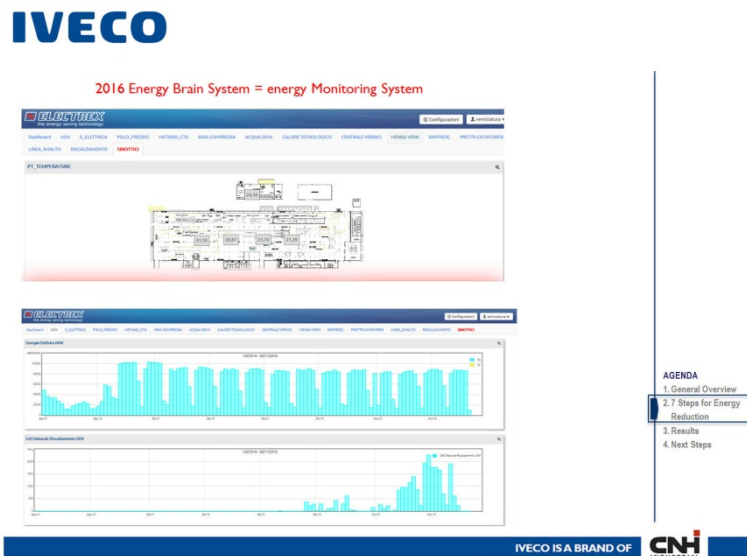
IVECO

2016 Energy Brain System = energy Monitoring System

ELECTREX
the energy saving technology

Configurazioni | verniciatura

Dashboard | VEV | E_ELETTRICA | POLO_FREDDO | METANO_CTA | ARIA COMPRESSA | ACQUA DEM | CALORE TECNOLOGICO | CENTRALE VERNICI | VASCHE VERN | RAFFREDC | PRETTR CATAFORESI | LINEA_SHALTO | RISCALDAMENTO | SINOTTICO

PT_TEMPERATURE

21,18 | 20,87 | 21,32 | 21,19

ELECTREX

Configurazioni | verniciatura

Dashboard | VEV | E_ELETTRICA | POLO_FREDDO | METANO_CTA | ARIA COMPRESSA | ACQUA DEM | CALORE TECNOLOGICO | CENTRALE VERNICI | VASCHE VERN | RAFFREDC | PRETTR CATAFORESI | LINEA_SHALTO | RISCALDAMENTO | SINOTTICO

Energia Elettrica VEV

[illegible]/2016 - 08/11/2016

Gas Naturale Riscaldamento VEV

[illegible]/2016 - 08/11/2016

Gas Naturale Riscaldamento VEV

AGENDA
1. General Overview
2. 7 Steps for Energy Reduction
3. Results
4. Next Steps

IVECO IS A BRAND OF CNH INDUSTRIAL